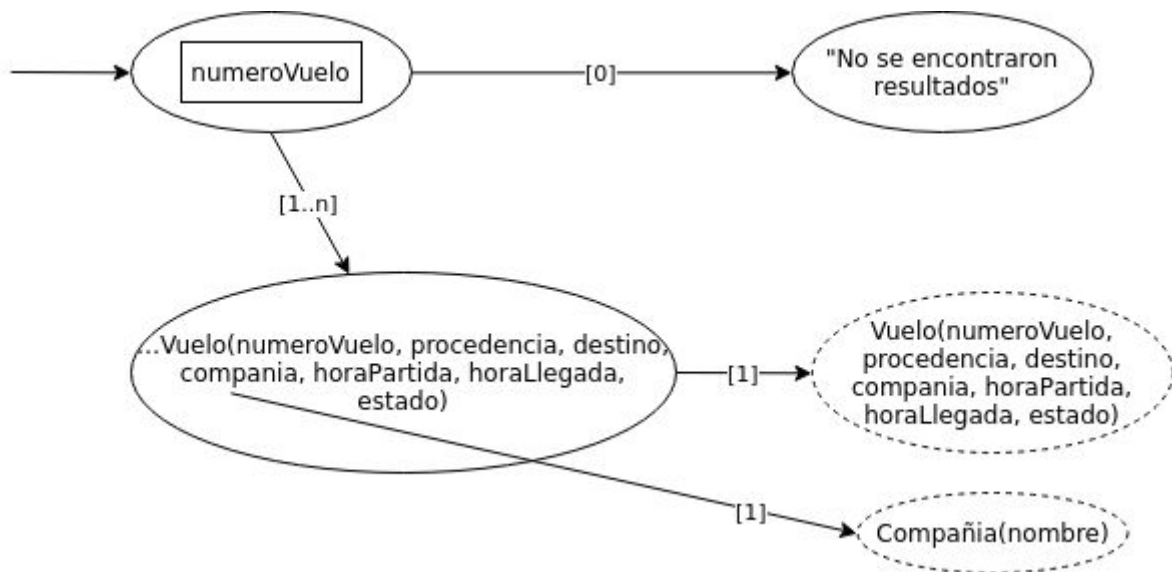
numeroVuelo

[0]

"No se encontraron resultados"

[1..n]

...Vuelo(numeroVuelo, procedencia, destino, compania, horaPartida, horaLlegada, estado)

[1]

Vuelo(numeroVuelo, procedencia, destino, compania, horaPartida, horaLlegada, estado)

[1]

Compañia(nombre)